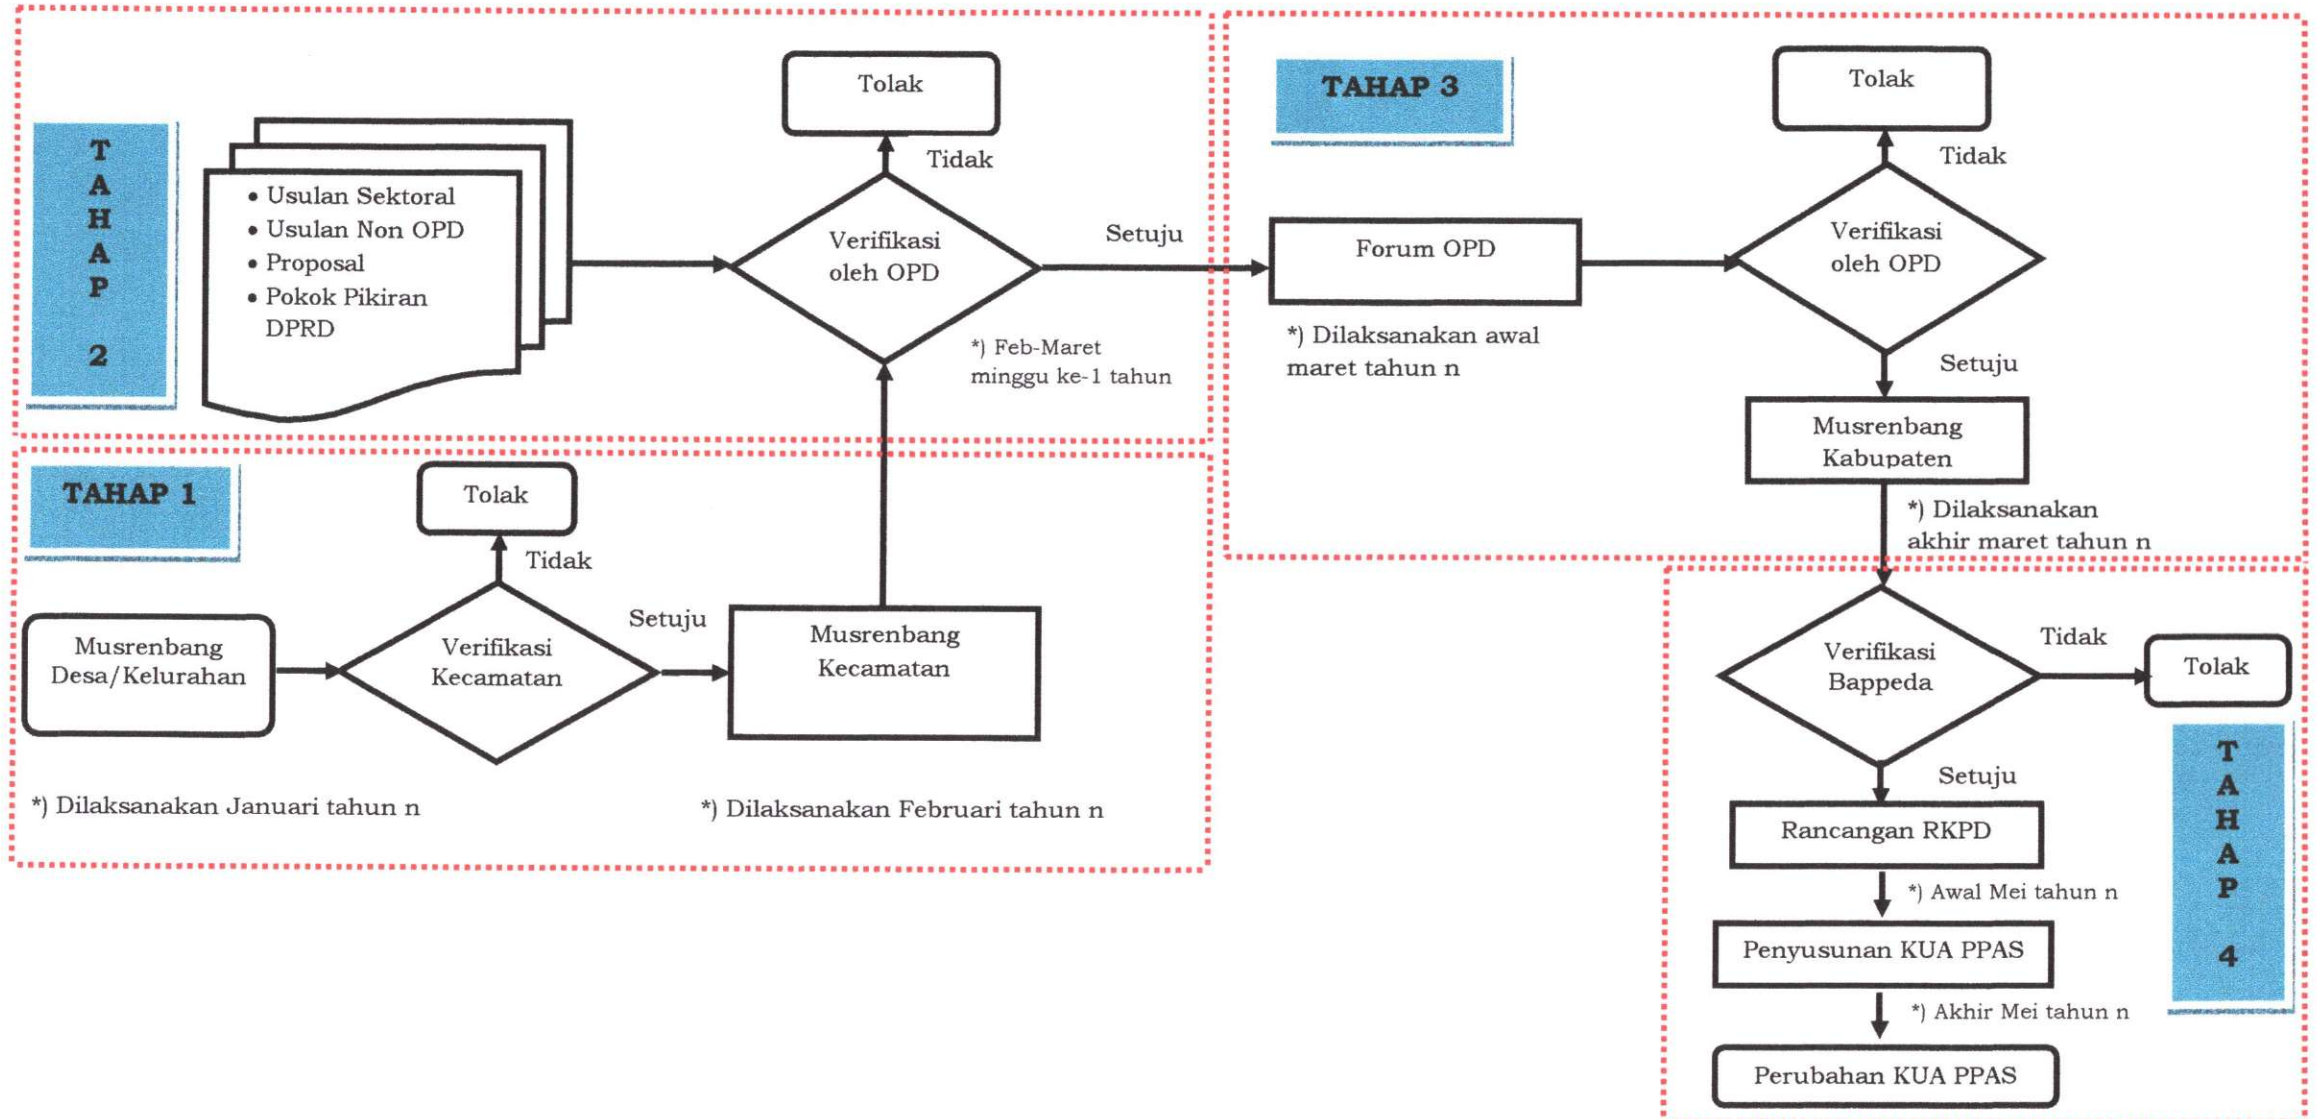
TAHAP 2

• Usulan Sektoral
• Usulan Non OPD
• Proposal
• Pokok Pikiran DPRD

Tolak

Tidak

Verifikasi oleh OPD

Setuju

*) Feb-Maret minggu ke-1 tahun

TAHAP 3

Forum OPD

*) Dilaksanakan awal maret tahun n

Tolak

Tidak

Verifikasi oleh OPD

Setuju

Musrenbang Kabupaten

*) Dilaksanakan akhir maret tahun n

TAHAP 1

Tolak

Tidak

Musrenbang Desa/Kelurahan

Verifikasi Kecamatan

Setuju

Musrenbang Kecamatan

*) Dilaksanakan Januari tahun n

*) Dilaksanakan Februari tahun n

Verifikasi Bappeda

Tidak

Tolak

Setuju

TAHAP 4

Rancangan RKPD

*) Awal Mei tahun n

Penyusunan KUA PPAS

*) Akhir Mei tahun n

Perubahan KUA PPAS